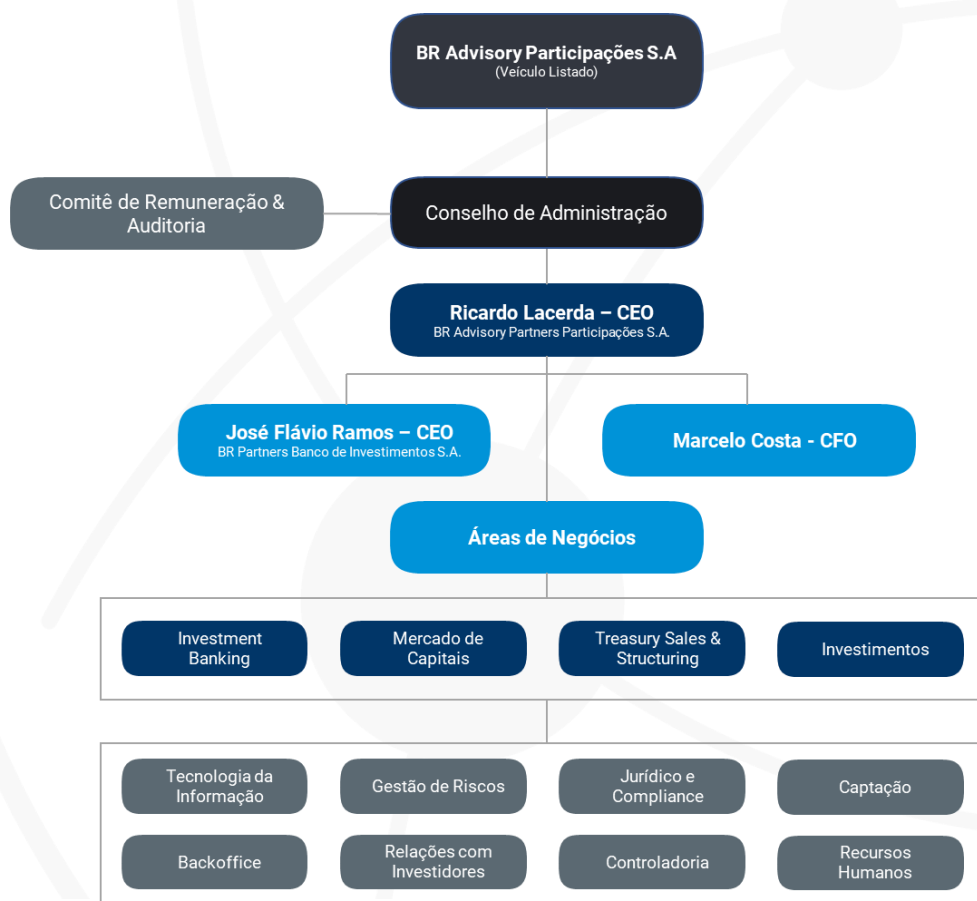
BR Advisory Participações S.A
(Veículo Listado)

Comitê de Remuneração & Auditoria

Conselho de Administração

Ricardo Lacerda – CEO
BR Advisory Partners Participações S.A.

José Flávio Ramos – CEO
BR Partners Banco de Investimentos S.A.

Marcelo Costa - CFO

Áreas de Negócios

Investment Banking

Mercado de Capitais

Treasury Sales & Structuring

Investimentos

Tecnologia da Informação

Gestão de Riscos

Jurídico e Compliance

Captação

Backoffice

Relações com Investidores

Controladoria

Recursos Humanos